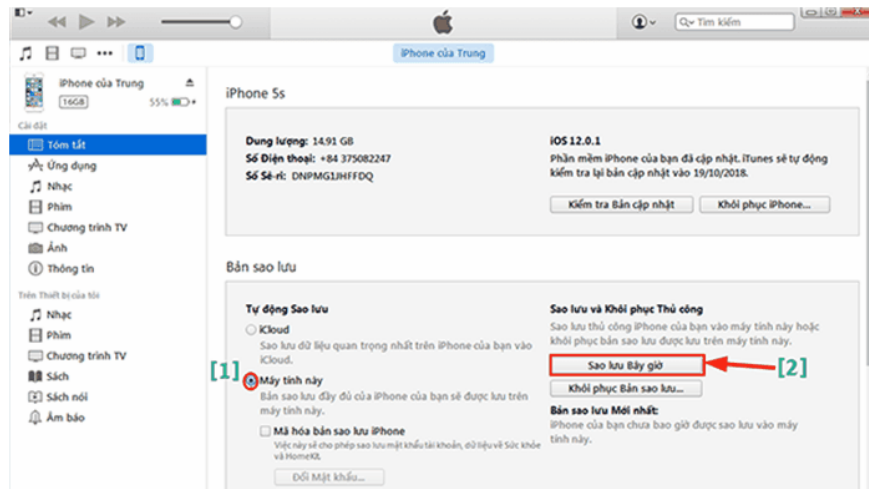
Tìm kiếm

iPhone của Trung

iPhone của Trung
16GB
55%

Cài đặt
Tóm tắt
Ứng dụng
Nhạc
Phim
Chương trình TV
Ảnh
Thông tin

Trên Thiết bị của tôi
Nhạc
Phim
Chương trình TV
Sách
Sách nói
Âm báo

iPhone 5s

Dung lượng: 14.91 GB
Số Điện thoại: +84 375082247
Số Sê-ri: DNPMG1JHFFDQ

iOS 12.0.1
Phần mềm iPhone của bạn đã cập nhật. iTunes sẽ tự động kiểm tra lại bản cập nhật vào 19/10/2018.

Kiểm tra Bản cập nhật
Khôi phục iPhone...

Bản sao lưu

Tự động Sao lưu
iCloud
Sao lưu dữ liệu quan trọng nhất trên iPhone của bạn vào iCloud.
[1] Máy tính này
Bản sao lưu đầy đủ của iPhone của bạn sẽ được lưu trên máy tính này.
Mã hóa bản sao lưu iPhone
Việc này sẽ cho phép sao lưu mật khẩu tài khoản, dữ liệu về Sức khỏe và HomeKit.
Đổi Mật khẩu...

Sao lưu và Khôi phục Thủ công
Sao lưu thủ công iPhone của bạn vào máy tính này hoặc khôi phục bản sao lưu được lưu trên máy tính này.
Sao lưu Bây giờ
[2]
Khôi phục Bản sao lưu...
Bản sao lưu Mới nhất:
iPhone của bạn chưa bao giờ được sao lưu vào máy tính này.